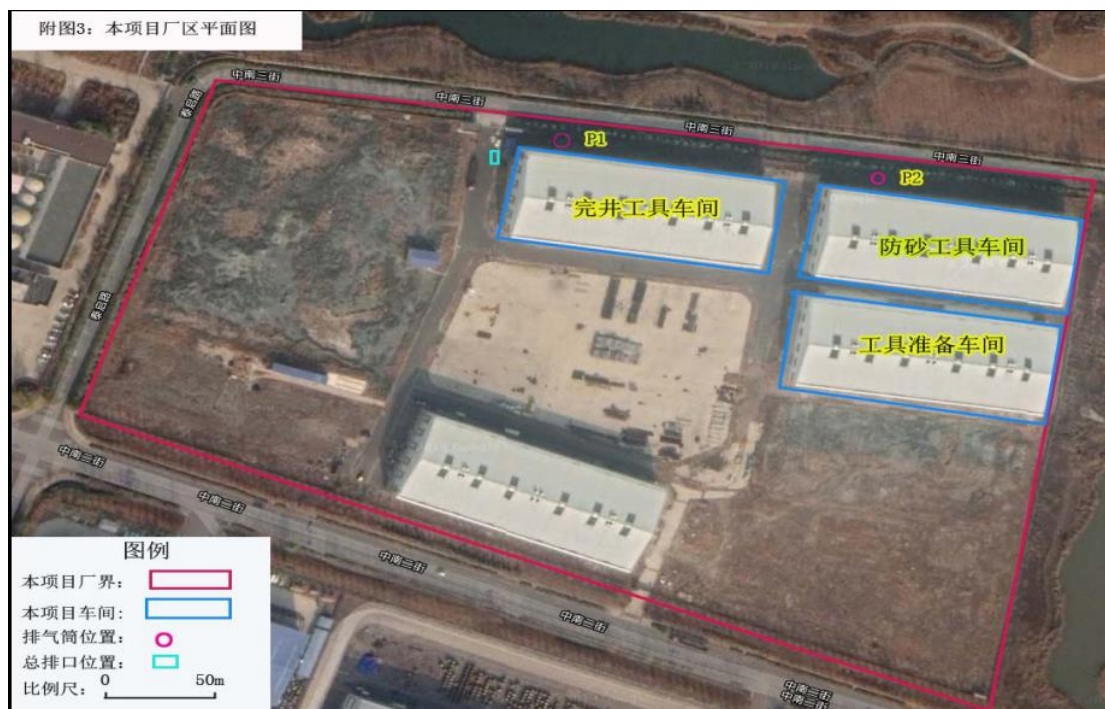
附图3：本项目厂区平面图

中南三街
中南三街
中南三街
中南三街
泰昌路
泰昌路

P1
P2

完井工具车间
防砂工具车间
工具准备车间

中南三街
中南三街
中南三街
中南三街
中南三街

图例
本项目厂界：
本项目车间：
排气筒位置：
总排口位置：
比例尺：0 50m